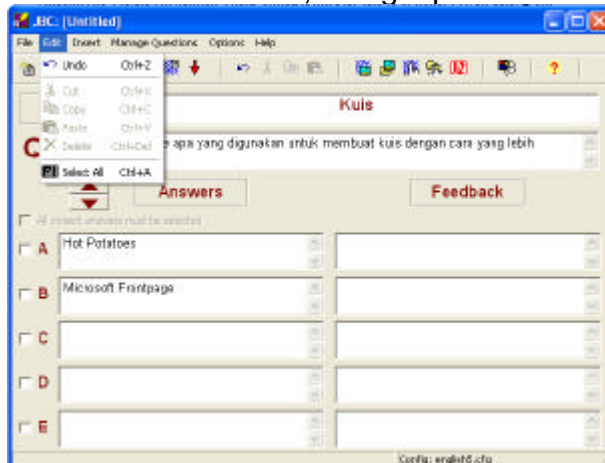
JBC: [Untitled]

File Edit Insert Manage Questions Options Help

Undo Ctrl+Z
Cut Ctrl+X
Copy Ctrl+C
Paste Ctrl+V
Delete Ctrl+Del
Select All Ctrl+A

Kuis

C

e apa yang digunakan untuk membuat kuis dengan cara yang lebih

Answers

Feedback

All correct answers must be selected

A Hot Potatoes

B Microsoft Frontpage

C

D

E

Config: english5.cfg